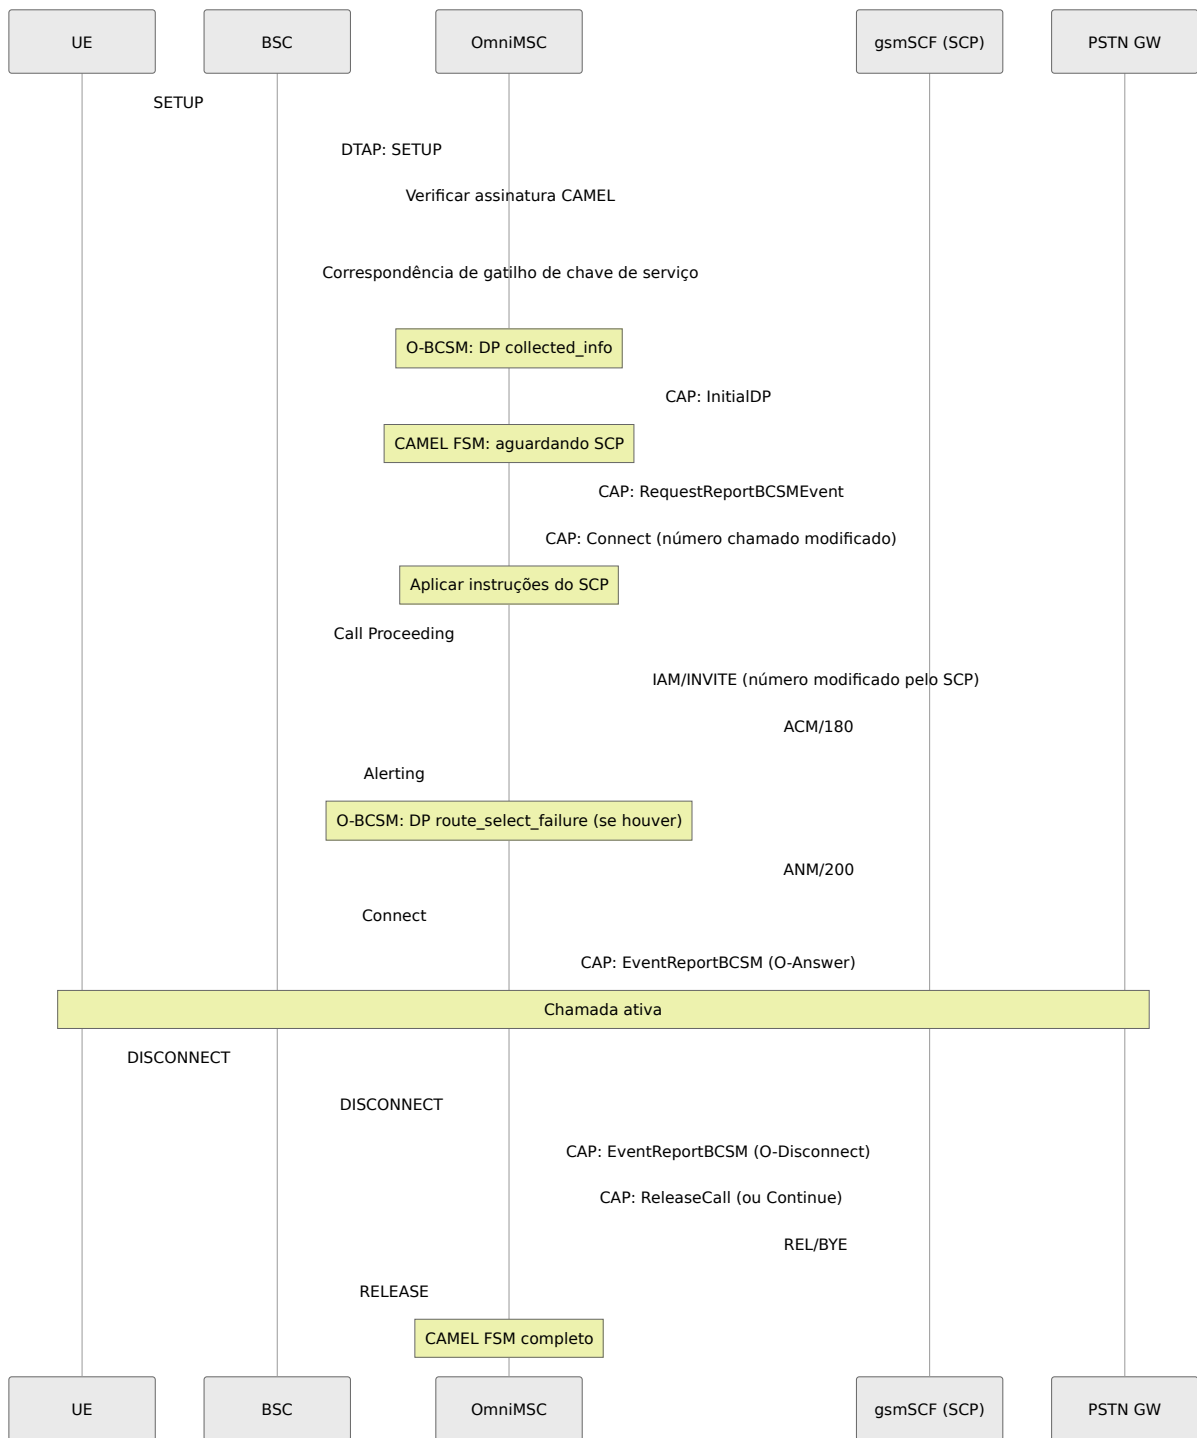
UE
BSC
OmniMSC
gsmSCF (SCP)
PSTN GW

SETUP

DTAP: SETUP

Verificar assinatura CAMEL

Correspondência de gatilho de chave de serviço

O-BCSM: DP collected_info

CAP: InitialDP

CAMEL FSM: aguardando SCP

CAP: RequestReportBCSMEvent

CAP: Connect (número chamado modificado)

Aplicar instruções do SCP

Call Proceeding

IAM/INVITE (número modificado pelo SCP)

ACM/180

Alerting

O-BCSM: DP route_select_failure (se houver)

ANM/200

Connect

CAP: EventReportBCSM (O-Answer)

Chamada ativa

DISCONNECT

DISCONNECT

CAP: EventReportBCSM (O-Disconnect)

CAP: ReleaseCall (ou Continue)

REL/BYE

RELEASE

CAMEL FSM completo

UE
BSC
OmniMSC
gsmSCF (SCP)
PSTN GW